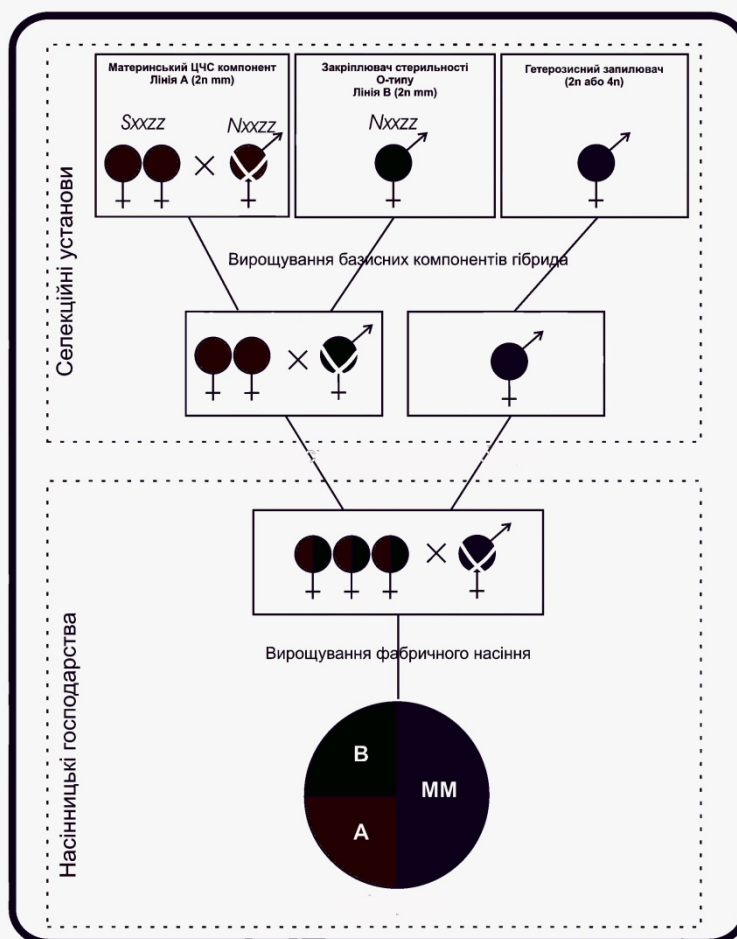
Селекційні установи

Материнський ЦЧС компонент Лінія А (2n mm)

Sxxzz

Nxxzz

Закріплювач стерильності О-типу Лінія В (2n mm)

Nxxzz

Гетерозисний запилювач (2n або 4n)

Вирощування базисних компонентів гібрида

Насінницькі господарства

Вирощування фабричного насіння

B

MM

A